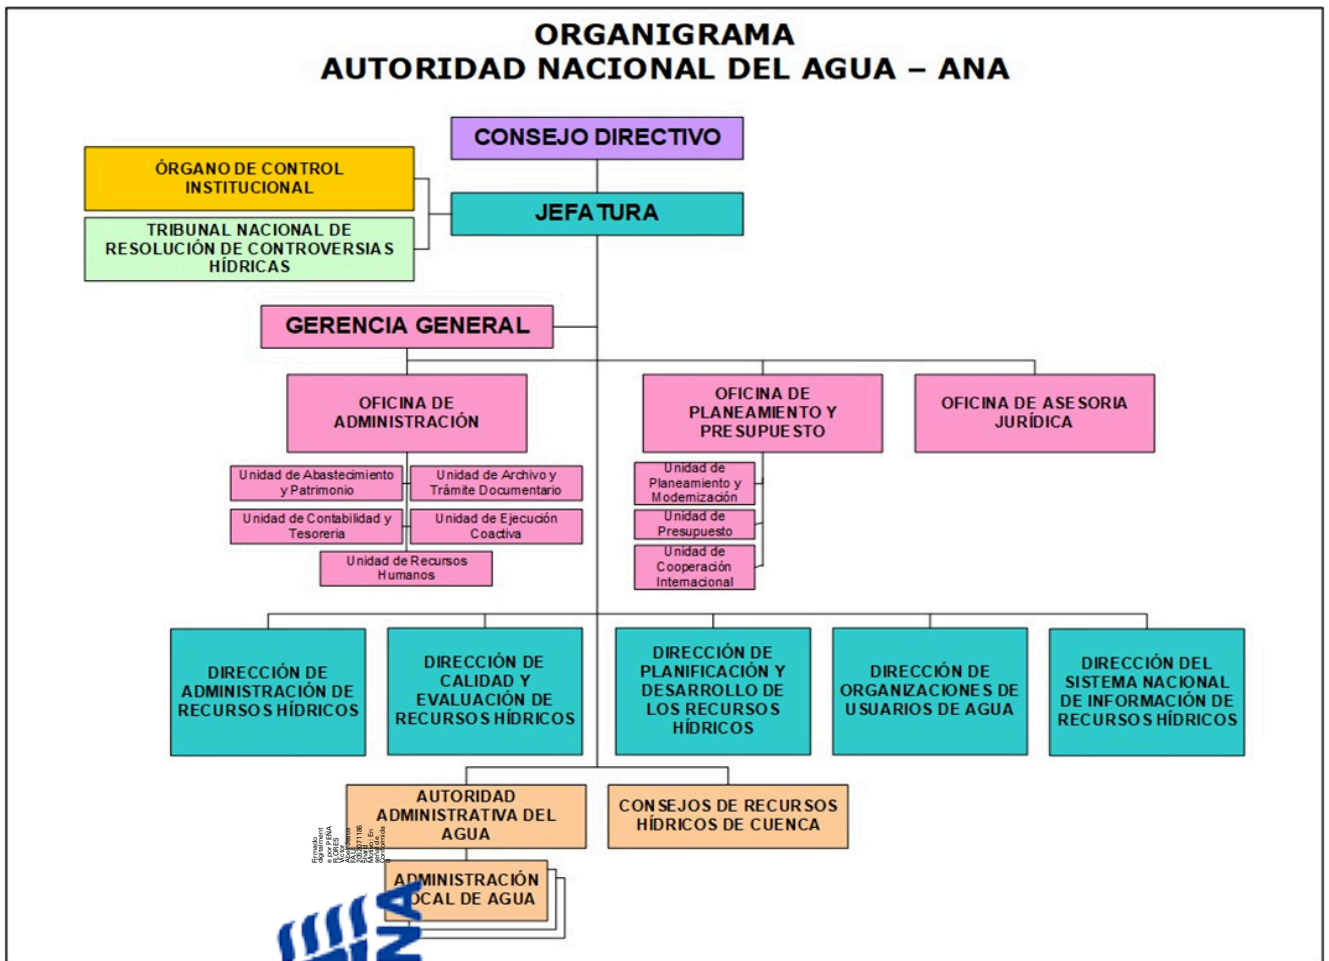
ORGANIGRAMA
AUTORIDAD NACIONAL DEL AGUA – ANA

CONSEJO DIRECTIVO

ÓRGANO DE CONTROL INSTITUCIONAL

TRIBUNAL NACIONAL DE RESOLUCIÓN DE CONTROVERSIAS HÍDRICAS

JEFATURA

GERENCIA GENERAL

OFICINA DE ADMINISTRACIÓN

Unidad de Abastecimiento y Patrimonio

Unidad de Archivo y Trámite Documentario

Unidad de Contabilidad y Tesorería

Unidad de Ejecución Coactiva

Unidad de Recursos Humanos

OFICINA DE PLANEAMIENTO Y PRESUPUESTO

Unidad de Planeamiento y Modernización

Unidad de Presupuesto

Unidad de Cooperación Internacional

OFICINA DE ASESORIA JURÍDICA

DIRECCIÓN DE ADMINISTRACIÓN DE RECURSOS HÍDRICOS

DIRECCIÓN DE CALIDAD Y EVALUACIÓN DE RECURSOS HÍDRICOS

DIRECCIÓN DE PLANIFICACIÓN Y DESARROLLO DE LOS RECURSOS HÍDRICOS

DIRECCIÓN DE ORGANIZACIONES DE USUARIOS DE AGUA

DIRECCIÓN DEL SISTEMA NACIONAL DE INFORMACIÓN DE RECURSOS HÍDRICOS

AUTORIDAD ADMINISTRATIVA DEL AGUA

CONSEJOS DE RECURSOS HÍDRICOS DE CUENCA

ADMINISTRACIÓN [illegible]OCAL DE AGUA

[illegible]